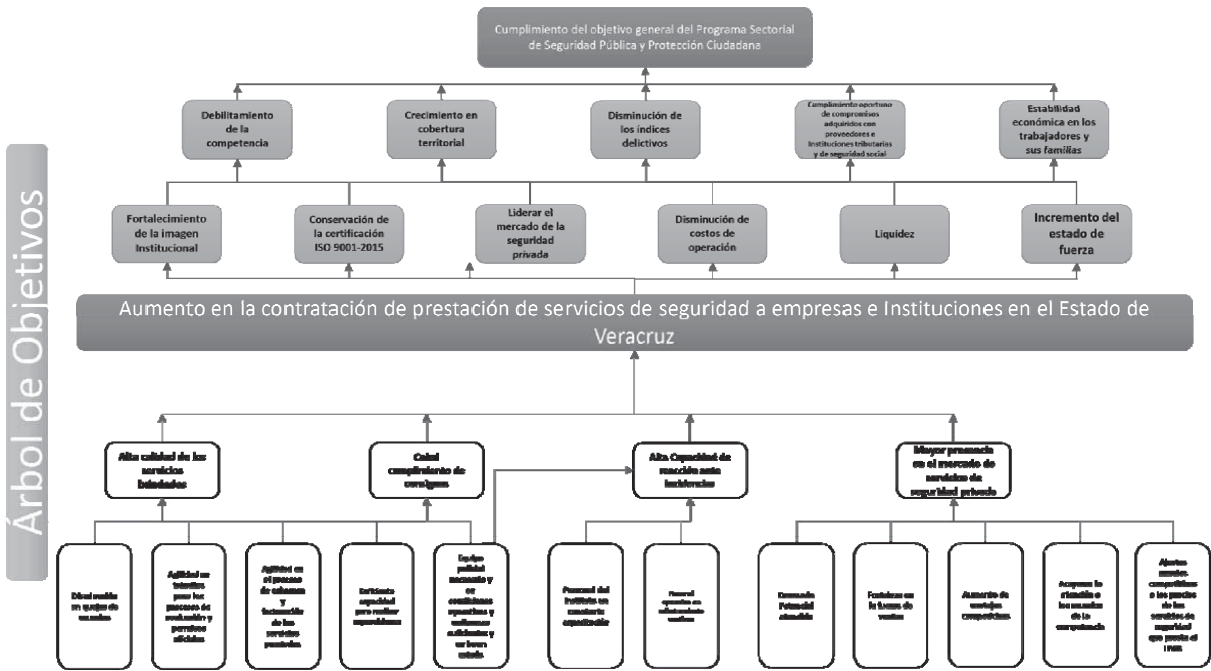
Árbol de Objetivos

Cumplimiento del objetivo general del Programa Sectorial de Seguridad Pública y Protección Ciudadana

Debilitamiento de la competencia

Crecimiento en cobertura territorial

Disminución de los índices delictivos

Cumplimiento oportuno de compromisos adquiridos con proveedores e Instituciones tributarias y de seguridad social

Estabilidad económica en los trabajadores y sus familias

Fortalecimiento de la imagen Institucional

Conservación de la certificación ISO 9001-2015

Liderar el mercado de la seguridad privada

Disminución de costos de operación

Liquidez

Incremento del estado de fuerza

Aumento en la contratación de prestación de servicios de seguridad a empresas e Instituciones en el Estado de Veracruz

Alta calidad de los servicios brindados

Cabal cumplimiento de consignas

Alta Capacidad de reacción ante incidencias

Mayor presencia en el mercado de servicios de seguridad privada

Disminución en quejas de usuarios

Agilidad en trámites para los procesos de evaluación y permisos oficiales

Agilidad en el proceso de cobranza y facturación de los servicios prestados

Suficiente capacidad para realizar supervisiones

Equipo policial necesario y en condiciones operativas y uniformes suficientes y en buen estado

Personal del Instituto en constante capacitación

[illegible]

Demanda Potencial atendida

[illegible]

Aumento de ventajas competitivas

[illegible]

Ajustes menores competitivos a los precios de los servicios de seguridad que presta el IPAX